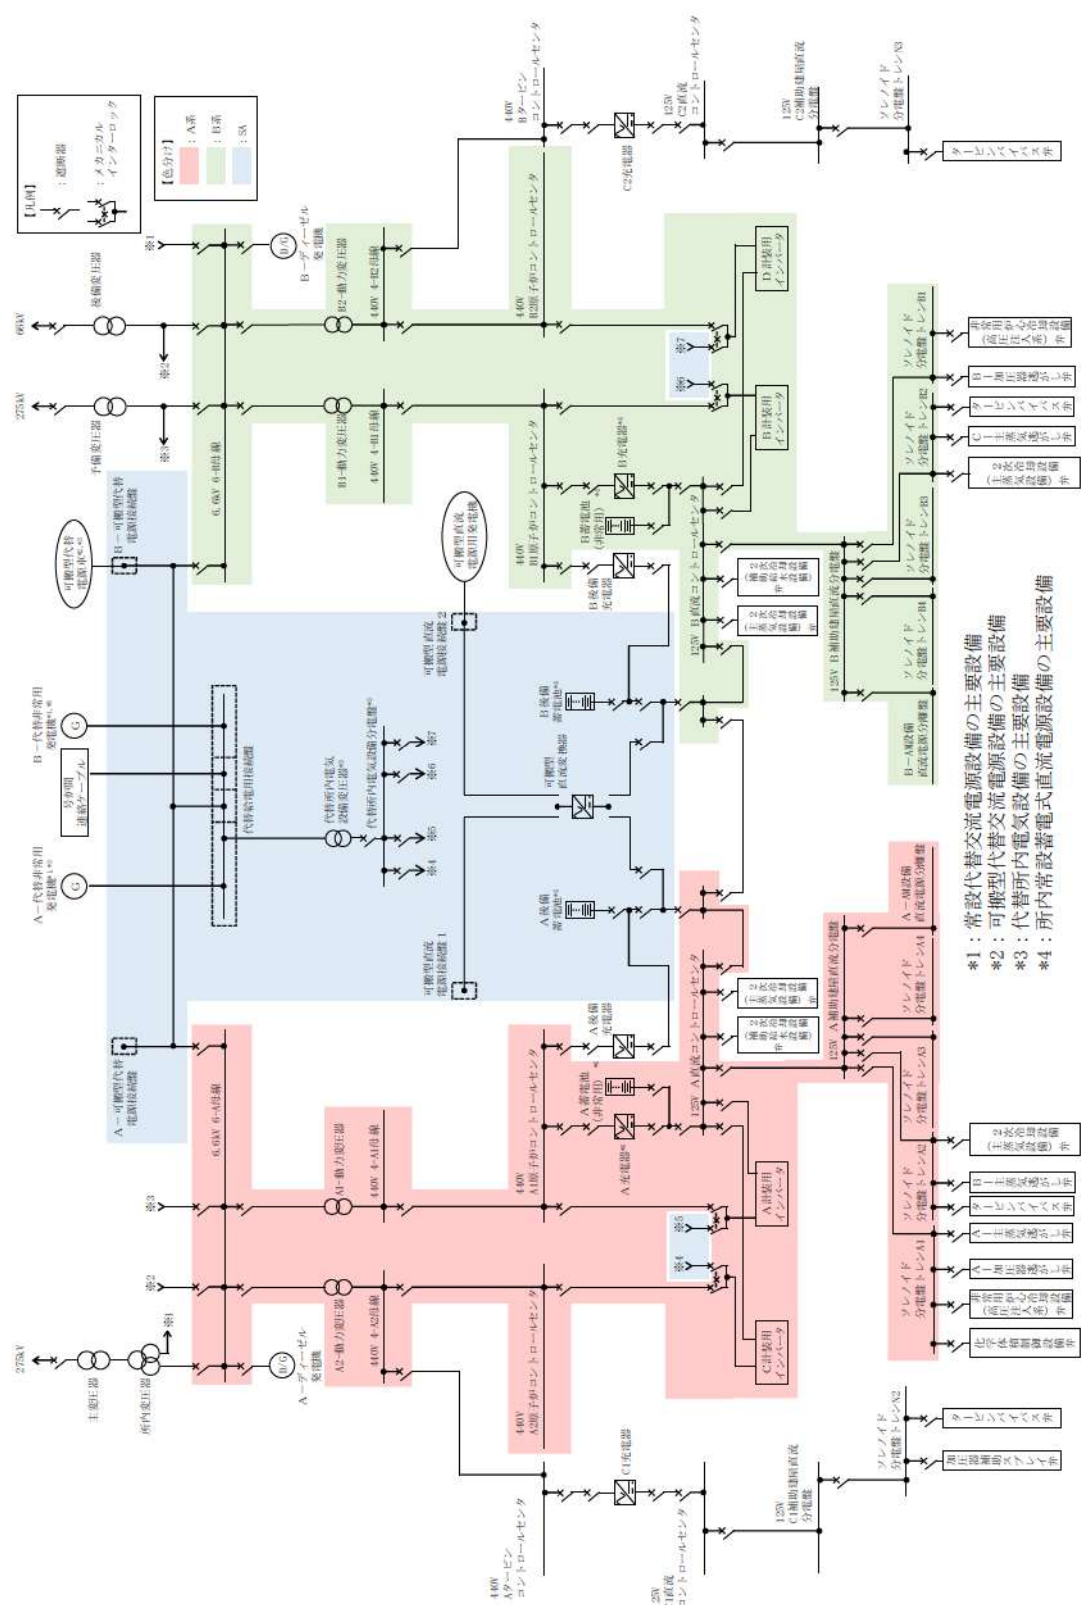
【凡例】
：遮断器
：メカニカルインターロック

【色分け】
：A系
：B系
：SA

66kV
275kV
275kV
後備変圧器
予備変圧器
主変圧器
所内変圧器

※1
※2
※3
※1
※2
※3

B－ディーゼル発電機
A－ディーゼル発電機
D/G
D/G

6.6kV 6-B母線
6.6kV 6-A母線

B2－動力変圧器
B1－動力変圧器
A1－動力変圧器
A2－動力変圧器

440V 4-B2母線
440V 4-B1母線
440V 4-A1母線
440V 4-A2母線

440V Bタービンコントロールセンタ
440V B2原子炉コントロールセンタ
440V B1原子炉コントロールセンタ
440V A1原子炉コントロールセンタ
440V A2原子炉コントロールセンタ
440V Aタービンコントロールセンタ

125V C2直流コントロールセンタ
125V C1直流コントロールセンタ
C2充電器
C1充電器
125V C2補助建屋直流分電盤
125V C1補助建屋直流分電盤

ソレノイド分電盤トレンN3
ソレノイド分電盤トレンN2
タービンバイパス弁
加圧器補助スプレイ弁

D計装用インバータ
B計装用インバータ
A計装用インバータ
C計装用インバータ

※7
※6
※5
※4

B充電器※4
B蓄電池（非常用）※4
B後備充電器
B後備蓄電池※4
A充電器※4
A蓄電池（非常用）※4
A後備充電器
A後備蓄電池※4

125V B直流コントロールセンタ
125V A直流コントロールセンタ
125V B補助建屋直流分電盤
125V A補助建屋直流分電盤
B－AM設備直流電源分電盤
A－AM設備直流電源分電盤

ソレノイド分電盤トレンB1
ソレノイド分電盤トレンB2
ソレノイド分電盤トレンB3
ソレノイド分電盤トレンB4
ソレノイド分電盤トレンA1
ソレノイド分電盤トレンA2
ソレノイド分電盤トレンA3
ソレノイド分電盤トレンA4

非常用炉心冷却設備（高圧注入系）弁
B－加圧器逃がし弁
タービンバイパス弁
C－主蒸気逃がし弁
2次系冷却設備（主蒸気逃がし弁）
2次系冷却設備（主給水）弁
2次系冷却設備（主蒸気逃がし弁）
2次系冷却設備（主給水）弁
2次系冷却設備（主蒸気逃がし弁）
B－主蒸気逃がし弁
タービンバイパス弁
A－主蒸気逃がし弁
A－加圧器逃がし弁
非常用炉心冷却設備（高圧注入系）弁
化学体積制御設備弁

可搬型代替電源車※2
B－可搬型代替電源接続盤
A－可搬型代替電源接続盤
B－代替非常用発電機※1
A－代替非常用発電機※1
G
G
号炉間連絡ケーブル
代替給電用接続盤
代替所内電気設備変圧器※3
代替所内電気設備分電盤※3
※7
※6
※5
※4
可搬型直流電源用発電機
可搬型直流電源接続盤2
可搬型直流電源接続盤1
可搬型直流変換器

*1：常設代替交流電源設備の主要設備
*2：可搬型代替交流電源設備の主要設備
*3：代替所内電気設備の主要設備
*4：所内常設蓄電式直流電源設備の主要設備